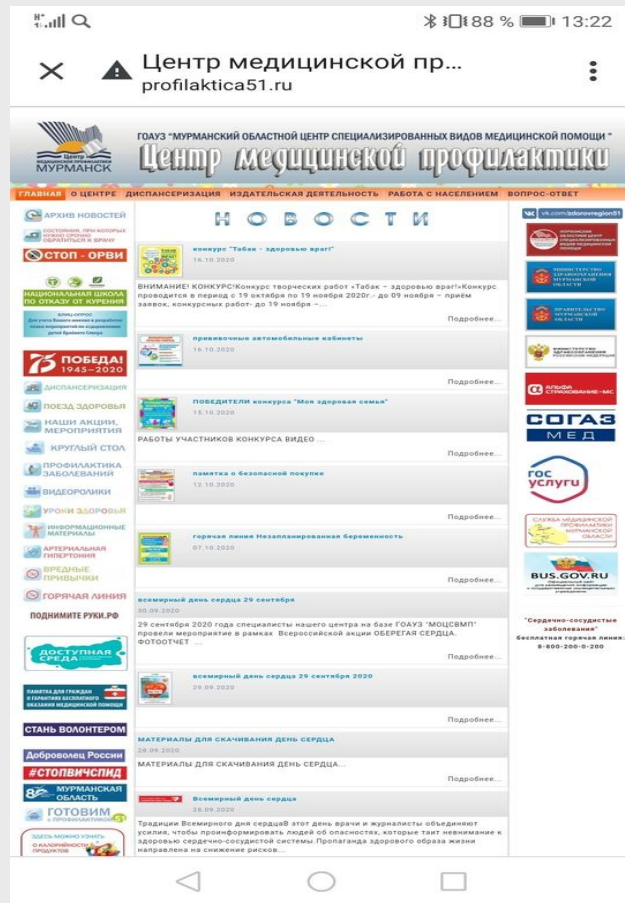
88 % 13:22

Центр медицинской пр...
profilaktica51.ru

Центр медицинской профилактики МУРМАНСК

ГОАУЗ "МУРМАНСКИЙ ОБЛАСТНОЙ ЦЕНТР СПЕЦИАЛИЗИРОВАННЫХ ВИДОВ МЕДИЦИНСКОЙ ПОМОЩИ"

Центр медицинской профилактики

ГЛАВНАЯ | О ЦЕНТРЕ | ДИСПАНСЕРИЗАЦИЯ | ИЗДАТЕЛЬСКАЯ ДЕЯТЕЛЬНОСТЬ | РАБОТА С НАСЕЛЕНИЕМ | ВОПРОС-ОТВЕТ

АРХИВ НОВОСТЕЙ
СОСТОЯНИЯ, ПРИ КОТОРЫХ НУЖНО СРОЧНО ОБРАТИТЬСЯ К ВРАЧУ
СТОП - ОРВИ
НАЦИОНАЛЬНАЯ ШКОЛА ПО ОТКАЗУ ОТ КУРЕНИЯ
75 ПОБЕДА! 1945–2020
ДИСПАНСЕРИЗАЦИЯ
ПОЕЗД ЗДОРОВЬЯ
НАШИ АКЦИИ, МЕРОПРИЯТИЯ
КРУГЛЫЙ СТОЛ
ПРОФИЛАКТИКА ЗАБОЛЕВАНИЙ
ВИДЕОРОЛИКИ
УРОКИ ЗДОРОВЬЯ
ИНФОРМАЦИОННЫЕ МАТЕРИАЛЫ
АРТЕРИАЛЬНАЯ ГИПЕРТОНИЯ
ВРЕДНЫЕ ПРИВЫЧКИ
ГОРЯЧАЯ ЛИНИЯ
ПОДНИМИТЕ РУКИ.РФ
ДОСТУПНАЯ СРЕДА
СТАНЬ ВОЛОНТЕРОМ
Доброволец России
#СТОПВИЧСПИД
МУРМАНСКАЯ ОБЛАСТЬ
ГОТОВИМ

НОВОСТИ

конкурс "Табак - здоровью враг!"
16.10.2020
ВНИМАНИЕ! КОНКУРС!Конкурс творческих работ «Табак – здоровью враг!»Конкурс проводится в период с 19 октября по 19 ноября 2020г.- до 09 ноября – приём заявок, конкурсных работ- до 19 ноября - ...
Подробнее...

прививочные автомобильные кабинеты
16.10.2020
Подробнее...

ПОБЕДИТЕЛИ конкурса "Моя здоровая семья"
15.10.2020
РАБОТЫ УЧАСТНИКОВ КОНКУРСА ВИДЕО ...
Подробнее...

памятка о безопасной покупке
12.10.2020
Подробнее...

горячая линия Незапланированная беременность
07.10.2020
Подробнее...

всемирный день сердца 29 сентября
30.09.2020
29 сентября 2020 года специалисты нашего центра на базе ГОАУЗ "МОЦСВМП" провели мероприятие в рамках Всероссийской акции ОБЕРЕГАЯ СЕРДЦА. ФОТООТЧЕТ ...
Подробнее...

всемирный день сердца 29 сентября 2020
29.09.2020
Подробнее...

МАТЕРИАЛЫ ДЛЯ СКАЧИВАНИЯ ДЕНЬ СЕРДЦА
28.09.2020
МАТЕРИАЛЫ ДЛЯ СКАЧИВАНИЯ ДЕНЬ СЕРДЦА...
Подробнее...

Всемирный день сердца
28.09.2020
Традиции Всемирного дня сердцаВ этот день врачи и журналисты объединяют усилия, чтобы проинформировать людей об опасностях, которые таит невнимание к здоровью сердечно-сосудистой системы.Пропаганда здорового образа жизни направлена на снижение рисков...

vk.com/zdorovregion51
СОГАЗ МЕД
ГОС УСЛУГИ
АЛЬФА СТРАХОВАНИЕ-МС
BUS.GOV.RU
"Сердечно-сосудистые заболевания" бесплатная горячая линия: 8-800-200-0-200